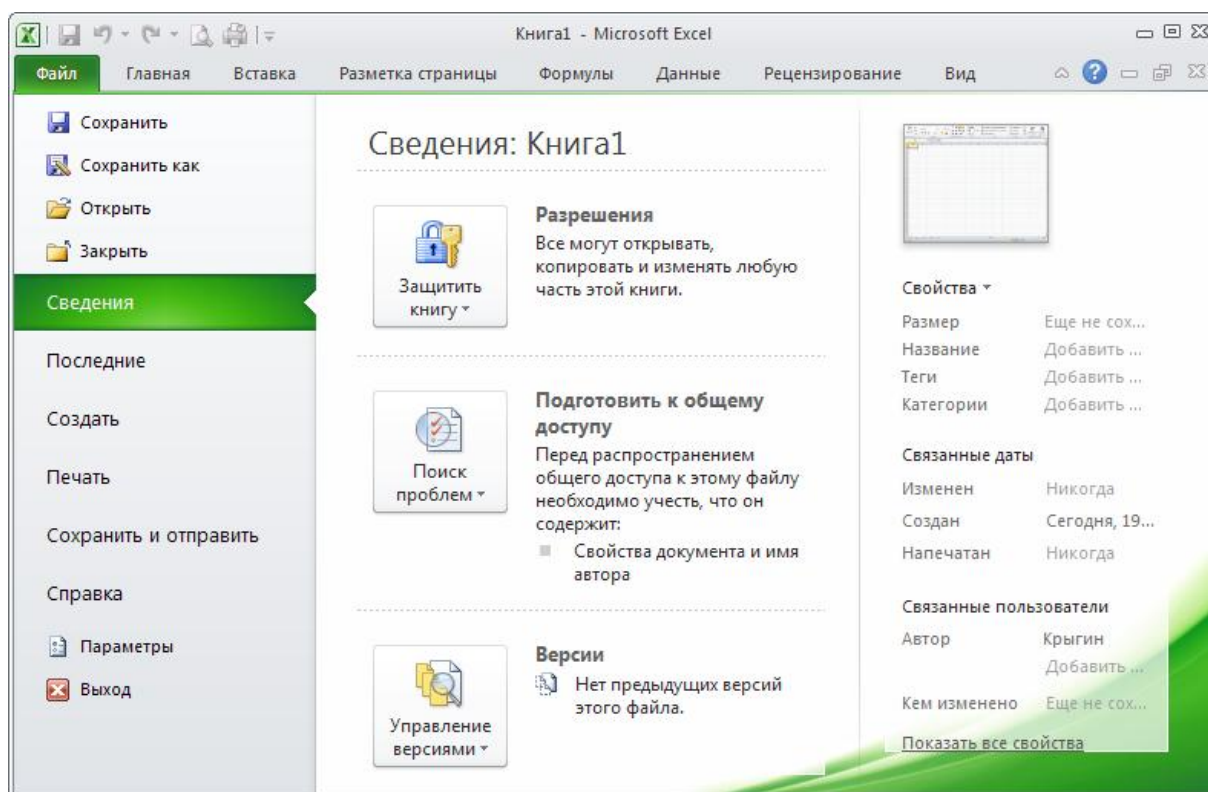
Книга1 - Microsoft Excel

Файл Главная Вставка Разметка страницы Формулы Данные Рецензирование Вид

Сохранить
Сохранить как
Открыть
Закрыть
Сведения
Последние
Создать
Печать
Сохранить и отправить
Справка
Параметры
Выход

Сведения: Книга1

Защитить книгу
Разрешения
Все могут открывать, копировать и изменять любую часть этой книги.

Поиск проблем
Подготовить к общему доступу
Перед распространением общего доступа к этому файлу необходимо учесть, что он содержит:
Свойства документа и имя автора

Управление версиями
Версии
Нет предыдущих версий этого файла.

Свойства

| Размер | Еще не сох... |
|---|---|
| Название | Добавить ... |
| Теги | Добавить ... |
| Категории | Добавить ... |

Связанные даты

| Изменен | Никогда |
|---|---|
| Создан | Сегодня, 19... |
| Напечатан | Никогда |

Связанные пользователи

| Автор | Крыгин |
|---|---|
| | Добавить ... |
| Кем изменено | Еще не сох... |

Показать все свойства